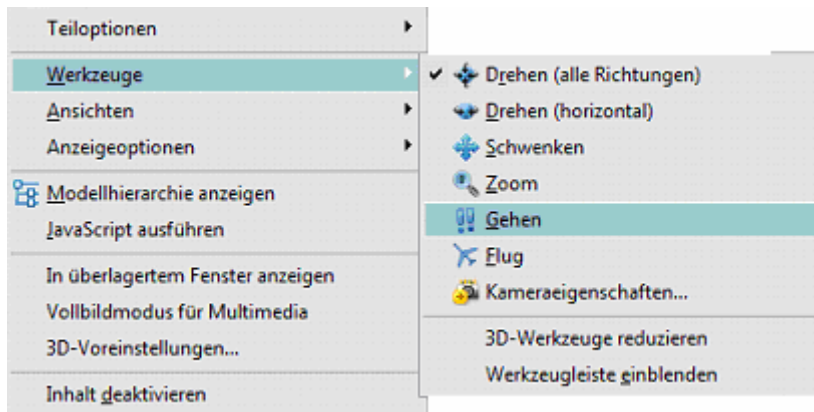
Teiloptionen
Werkzeuge
Ansichten
Anzeigeoptionen
Modellhierarchie anzeigen
JavaScript ausführen
In überlagertem Fenster anzeigen
Vollbildmodus für Multimedia
3D-Voreinstellungen...
Inhalt deaktivieren

✔ Drehen (alle Richtungen)
Drehen (horizontal)
Schwenken
Zoom
Gehen
Flug
Kameraeigenschaften...
3D-Werkzeuge reduzieren
Werkzeugleiste einblenden